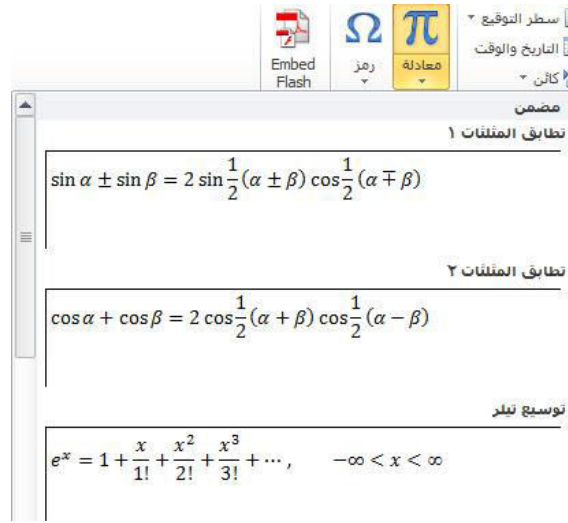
سطر التوقيع ▾
التاريخ والوقت
كائن ▾
معادلة
رمز
Embed Flash

مضمن
تطابق المثلثات ١
$\sin\alpha \pm \sin\beta = 2\sin\frac{1}{2}(\alpha \pm \beta)\cos\frac{1}{2}(\alpha \mp \beta)$

تطابق المثلثات ٢
$\cos\alpha + \cos\beta = 2\cos\frac{1}{2}(\alpha + \beta)\cos\frac{1}{2}(\alpha - \beta)$

توسيع تيلر
$e^x = 1 + \frac{x}{1!} + \frac{x^2}{2!} + \frac{x^3}{3!} + \cdots, \quad -\infty < x < \infty$